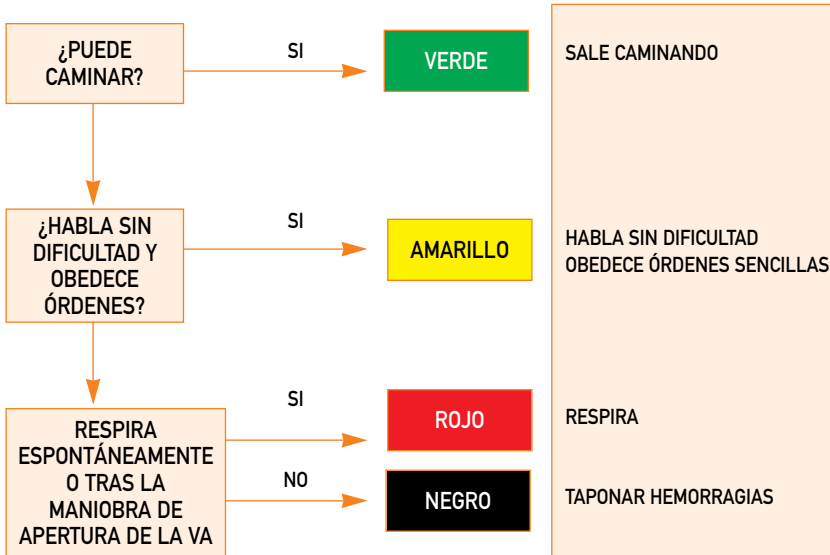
¿PUEDE CAMINAR?

SI

VERDE

SALE CAMINANDO

¿HABLA SIN DIFICULTAD Y OBEDECE ÓRDENES?

SI

AMARILLO

HABLA SIN DIFICULTAD
OBEDECE ÓRDENES SENCILLAS

RESPIRA ESPONTÁNEAMENTE O TRAS LA MANIOBRA DE APERTURA DE LA VA

SI

ROJO

RESPIRA

NO

NEGRO

TAPONAR HEMORRAGIAS